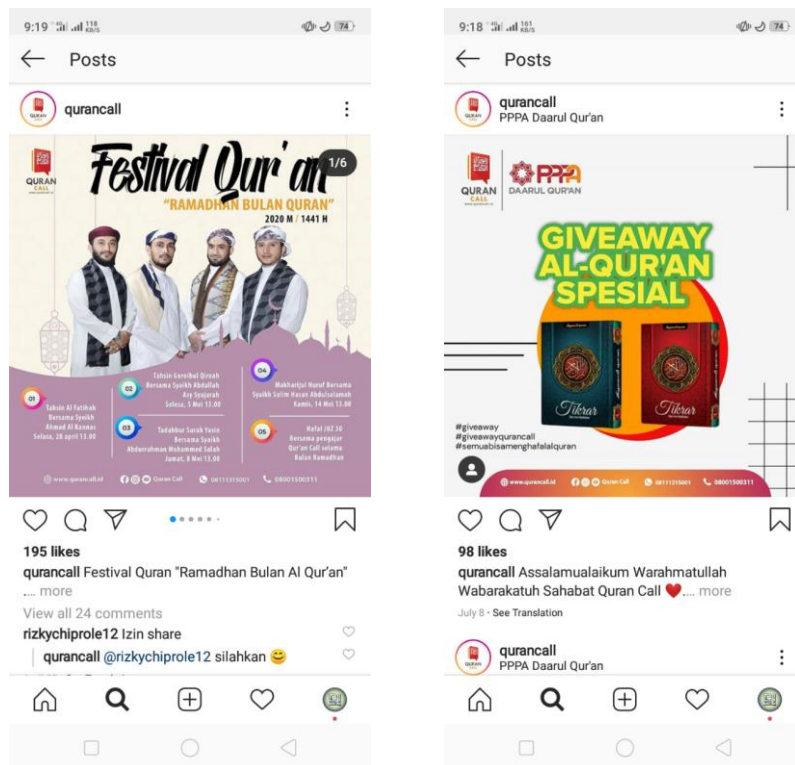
9:19 118 KB/S 74

Posts

qurancall

QURAN CALL

Festival Qur'an

"RAMADHAN BULAN QURAN"

2020 M / 1441 H

1/6

01 Tahsin Al Fatihah Bersama Syaikh Ahmad Al Kannas Selasa, 28 april 13.00

02 Tahsin Gorsibel Qiroah Bersama Syaikh Abdullah Ary Syajarah Selasa, 5 Mei 13.00

03 Tadabbur Surah Yasin Bersama Syaikh Abdurrahman Mohammed Salah Jumat, 8 Mei 13.00

04 Makharijul Huruf Bersama Syaikh Salim Hasan Abdulsalamah Kamis, 14 Mei 13.00

05 Hafal JUZ 30 Bersama pengajar Qur'an Call selama Bulan Ramadhan

www.qurancall.id Quran Call 08111315001 08001500311

195 likes

qurancall Festival Quran "Ramadhan Bulan Al Qur'an" .... more

View all 24 comments

rizkychiprole12 Izin share

qurancall @rizkychiprole12 silahkan 😊

9:18 101 KB/S 74

Posts

qurancall
PPPA Daarul Qur'an

QURAN CALL

PPPA DAARUL QUR'AN

GIVEAWAY AL-QUR'AN SPESIAL

Tikrar

Tikrar

#giveaway
#giveawayqurancall
#semuabisamenghafalalquran

www.qurancall.id Quran Call 08111315001 08001500311

98 likes

qurancall Assalamualaikum Warahmatullah Wabarakatuh Sahabat Quran Call ❤️.... more

July 8 · See Translation

qurancall
PPPA Daarul Qur'an